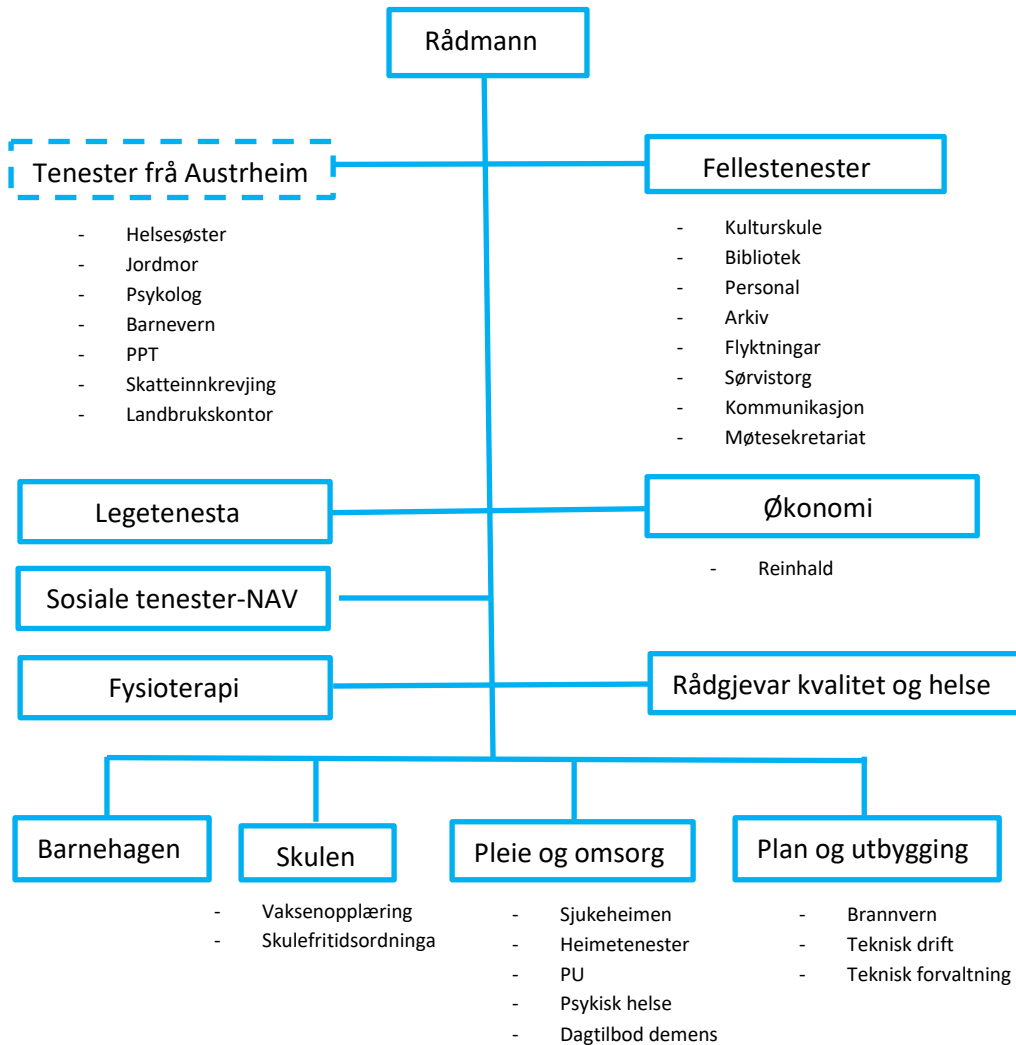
Rådmann

Tenester frå Austrheim

- Helsesøster
- Jordmor
- Psykolog
- Barnevern
- PPT
- Skatteinnkrevjing
- Landbrukskontor

Fellestenester

- Kulturskule
- Bibliotek
- Personal
- Arkiv
- Flyktningar
- Sørvistorg
- Kommunikasjon
- Møtesekretariat

Legetenesta

Økonomi

- Reinhald

Sosiale tenester-NAV

Fysioterapi

Rådgjevar kvalitet og helse

Barnehagen

Skulen

- Vaksenopplæring
- Skulefritidsordninga

Pleie og omsorg

- Sjukeheimen
- Heimetenester
- PU
- Psykisk helse
- Dagtilbod demens

Plan og utbygging

- Brannvern
- Teknisk drift
- Teknisk forvaltning